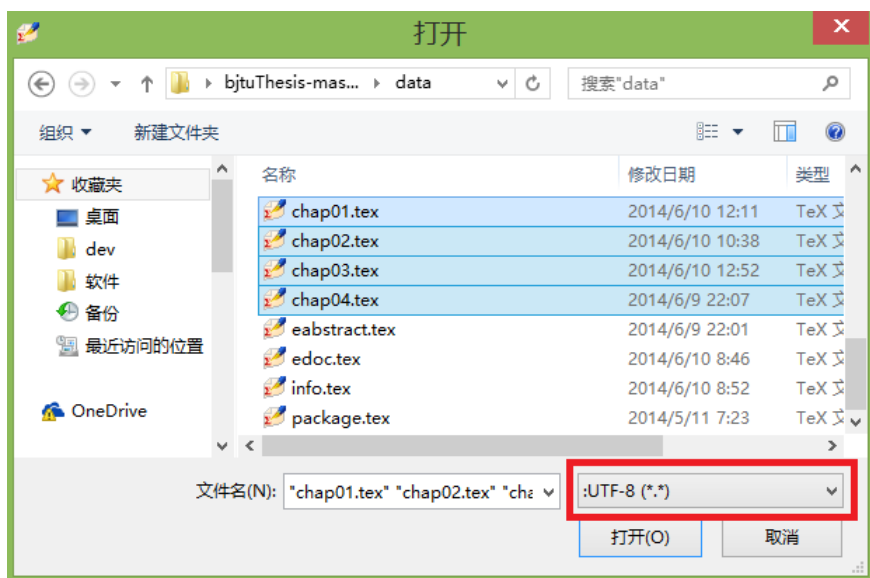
打开

bjtuThesis-mas... › data

搜索"data"

组织 ▾ 新建文件夹

收藏夹
桌面
dev
软件
备份
最近访问的位置

OneDrive

| 名称 | 修改日期 | 类型 |
|---|---|---|
| chap01.tex | 2014/6/10 12:11 | TeX 文 |
| chap02.tex | 2014/6/10 10:38 | TeX 文 |
| chap03.tex | 2014/6/10 12:52 | TeX 文 |
| chap04.tex | 2014/6/9 22:07 | TeX 文 |
| eabstract.tex | 2014/6/9 22:01 | TeX 文 |
| edoc.tex | 2014/6/10 8:46 | TeX 文 |
| info.tex | 2014/6/10 8:52 | TeX 文 |
| package.tex | 2014/5/11 7:23 | TeX 文 |

文件名(N): "chap01.tex" "chap02.tex" "cha

:UTF-8 (*.*)

打开(O) 取消